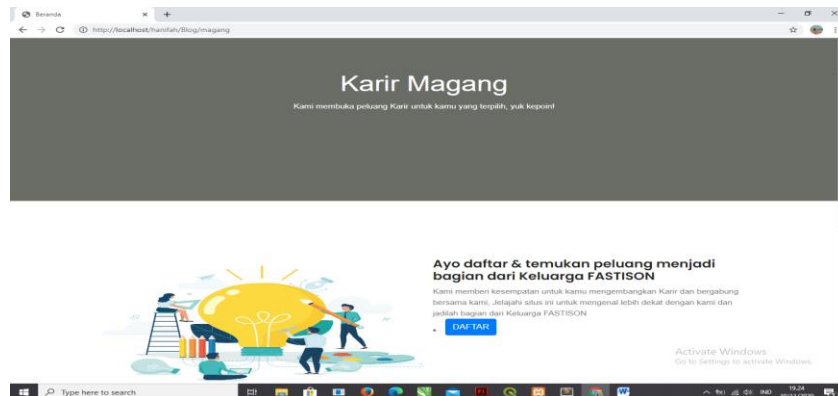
Beranda

http://localhost/hanifah/Blog/magang

Karir Magang

Kami membuka peluang Karir untuk kamu yang terpilih, yuk kepoin!

Ayo daftar & temukan peluang menjadi bagian dari Keluarga FASTISON

Kami memberi kesempatan untuk kamu mengembangkan Karir dan bergabung bersama kami, Jelajahi situs ini untuk mengenal lebih dekat dengan kami dan jadilah bagian dari Keluarga FASTISON

DAFTAR

Activate Windows
Go to Settings to activate Windows.

Type here to search

IND 19.24 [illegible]